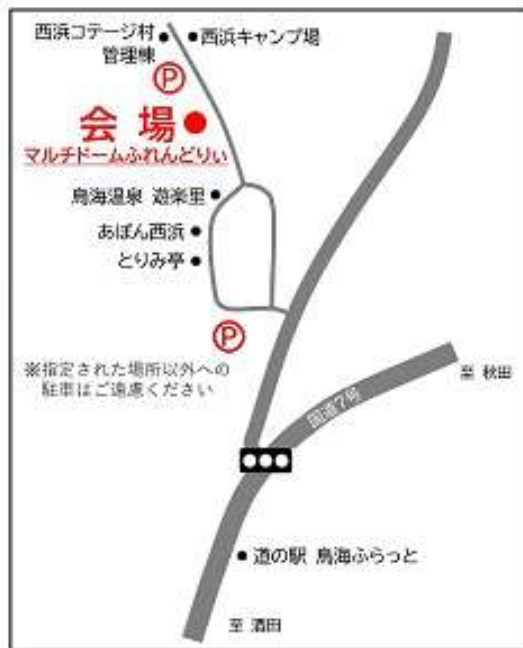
西浜コテージ村
管理棟

西浜キャンプ場

P

会 場

マルチドームふれんどりぃ

鳥海温泉 遊楽里

あぽん西浜

とりみ亭

P

※指定された場所以外への駐車はご遠慮ください

至 秋田

国道7号

道の駅 鳥海ふらっと

至 酒田